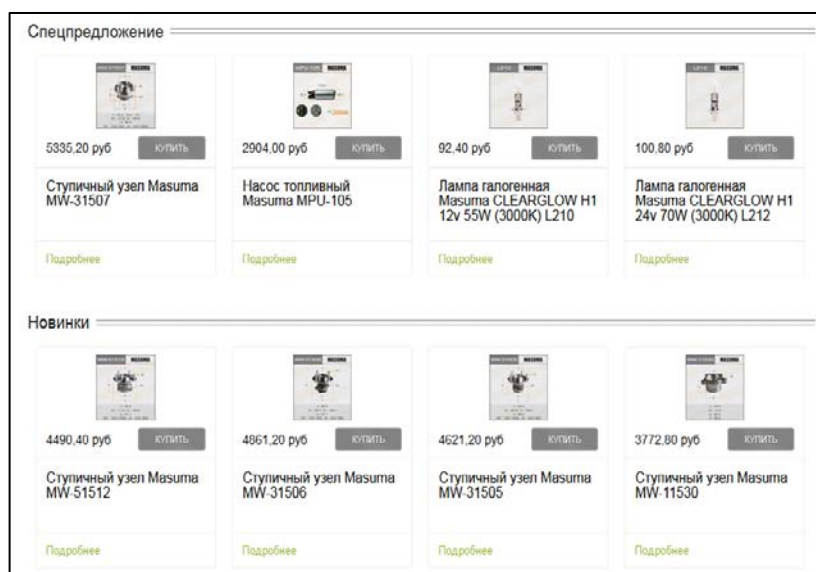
Спецпредложение

5335,20 руб
КУПИТЬ
Ступичный узел Masuma MW-31507
Подробнее

2904,00 руб
КУПИТЬ
Насос топливный Masuma MPU-105
Подробнее

92,40 руб
КУПИТЬ
Лампа галогенная Masuma CLEARGLOW H1 12v 55W (3000K) L210
Подробнее

100,80 руб
КУПИТЬ
Лампа галогенная Masuma CLEARGLOW H1 24v 70W (3000K) L212
Подробнее

Новинки

4490,40 руб
КУПИТЬ
Ступичный узел Masuma MW-51512
Подробнее

4861,20 руб
КУПИТЬ
Ступичный узел Masuma MW-31506
Подробнее

4621,20 руб
КУПИТЬ
Ступичный узел Masuma MW-31505
Подробнее

3772,80 руб
КУПИТЬ
Ступичный узел Masuma MW-11530
Подробнее